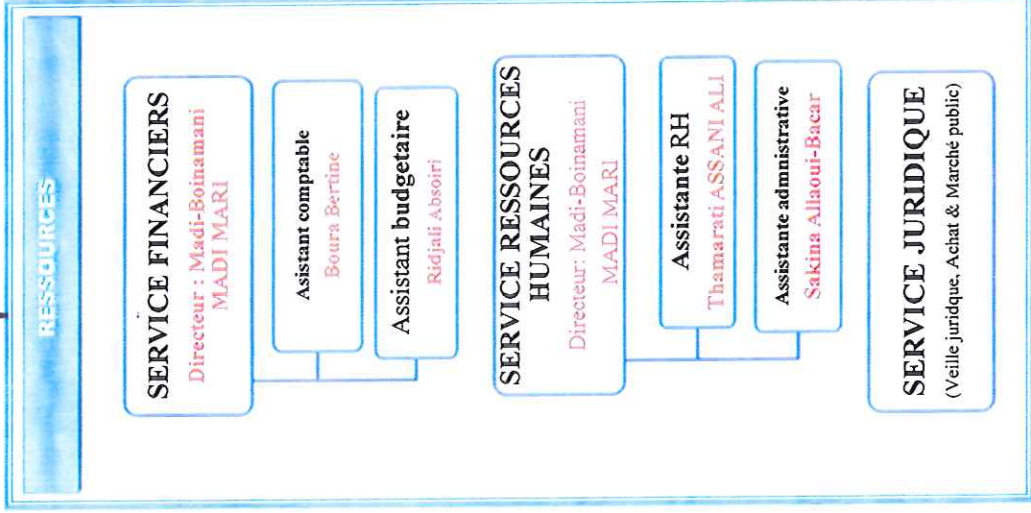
RESSOURCES

SERVICE FINANCIERS
Directeur : Madi-Boinamani MADI MARI

Asistant comptable
Boura Bertine

Assistant budgetaire
Ridjali Absoiri

SERVICE RESSOURCES HUMAINES
Directeur: Madi-Boinamani MADI MARI

Assistante RH
Thamarati ASSANI ALI

Assistante admnistrative
Sakina Allaoui-Bacar

SERVICE JURIDIQUE
(Veille juridique, Achat & Marché public)